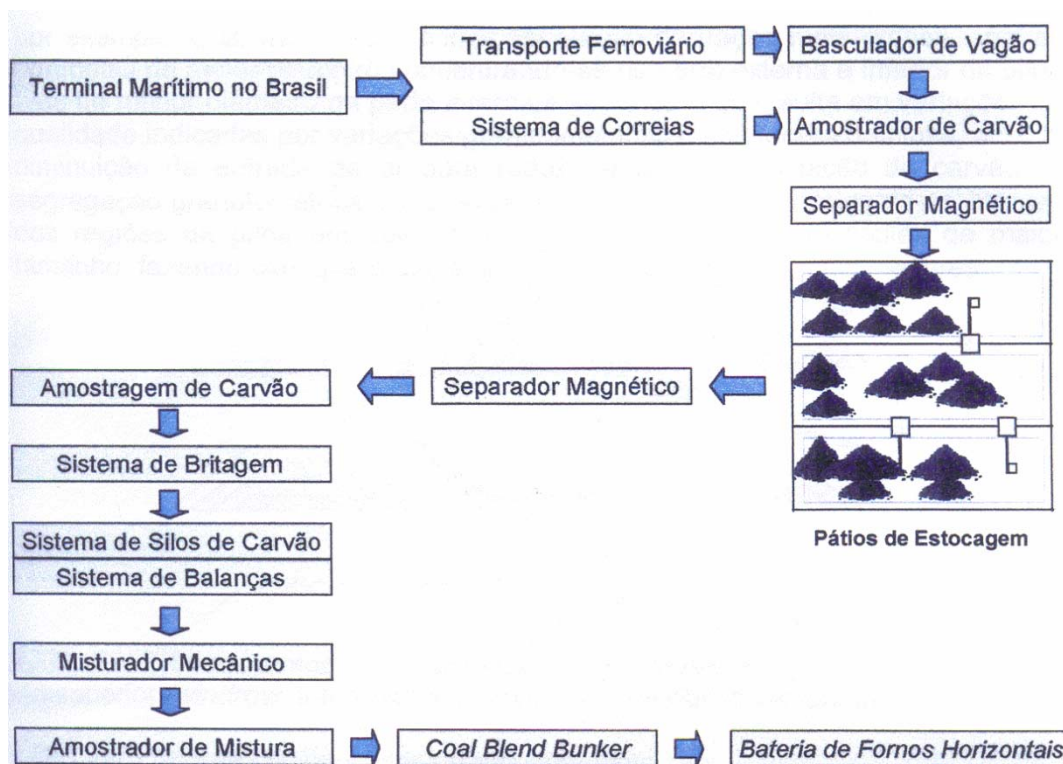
Terminal Marítimo no Brasil

Transporte Ferroviário

Basculador de Vagão

Sistema de Correias

Amostrador de Carvão

Separador Magnético

Pátios de Estocagem

Separador Magnético

Amostragem de Carvão

Sistema de Britagem

Sistema de Silos de Carvão

Sistema de Balanças

Misturador Mecânico

Amostrador de Mistura

Coal Blend Bunker

Bateria de Fornos Horizontais